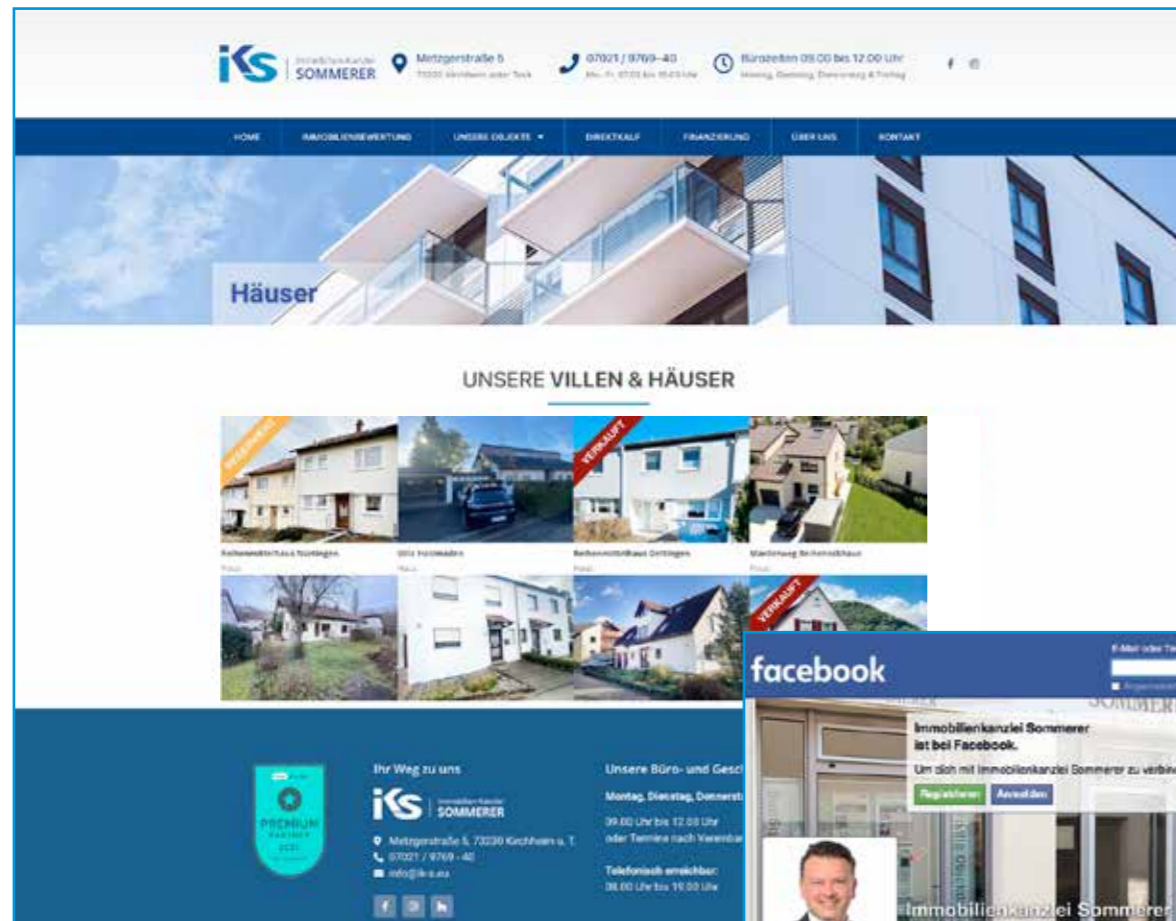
iKS Immobilienkanzlei SOMMERER

Metzgerstraße 5
73230 Kirchheim unter Teck

07021 / 9769-40
Mo.-Fr. 07:00 bis 18:00 Uhr

Bürozeiten 09.00 bis 12.00 Uhr
Montag, Dienstag, Donnerstag & Freitag

HOME
IMMOBILIENBEWERTUNG
UNSERE OBJEKTE
DIREKTKAUF
FINANZIERUNG
ÜBER UNS
KONTAKT

Häuser

UNSERE VILLEN & HÄUSER

RESERVIERT
VERKAUFT
VERKAUFT

Reihenmittelhaus Nürtingen
Haus

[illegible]
Haus

Reihenmittelhaus Oettingen
Haus

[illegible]
Haus

PREMIUM PARTNER 2021

Ihr Weg zu uns

iKS Immobilienkanzlei SOMMERER

Metzgerstraße 5, 73230 Kirchheim u. T.
07021 / 9769 - 40
info@ik-s.eu

Unsere Büro- und Gesch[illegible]

Montag, Dienstag, Donnerst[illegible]
09.00 Uhr bis 12.00 Uhr
oder Termine nach Vereinbar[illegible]

Telefonisch erreichbar:
08.00 Uhr bis 19.00 Uhr

facebook

E-Mail oder Te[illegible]

Immobilienkanzlei Sommerer
ist bei Facebook.
Um dich mit Immobilienkanzlei Sommerer zu verbin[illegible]

Registrieren
Anmelden

SOMMERER

Immobilienkanzlei Sommerer